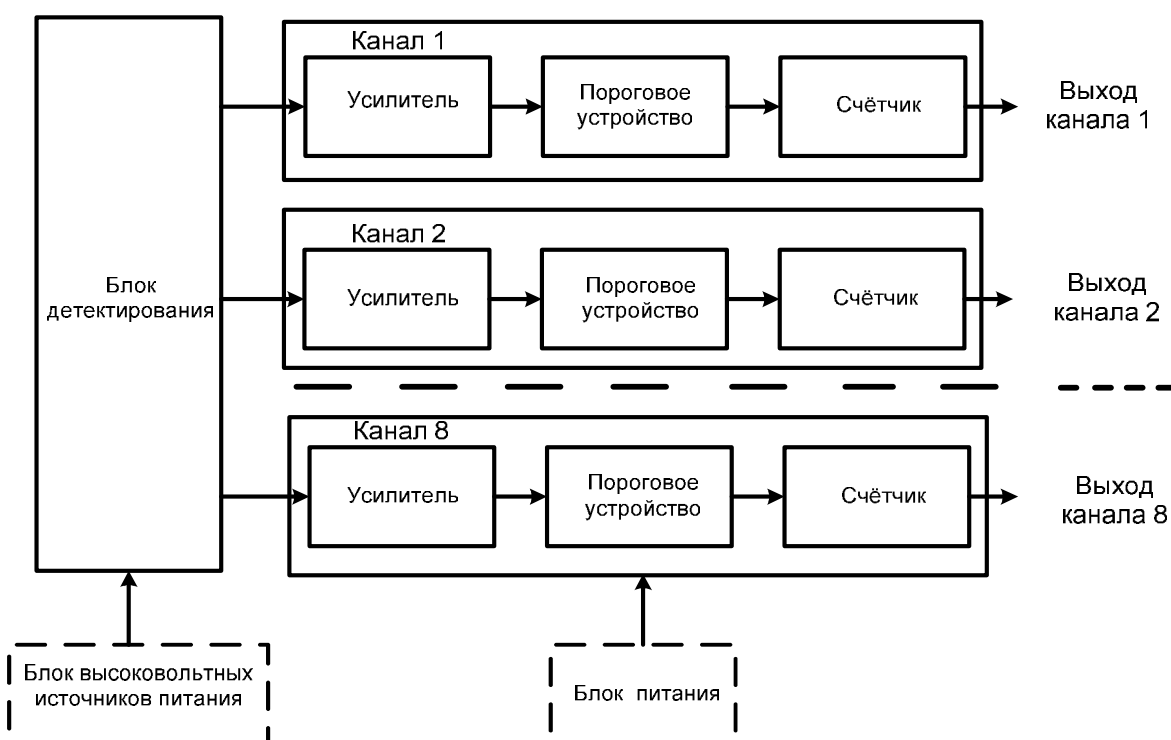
Блок детектирования

Канал 1

Усилитель

Пороговое устройство

Счётчик

Выход канала 1

Канал 2

Усилитель

Пороговое устройство

Счётчик

Выход канала 2

Канал 8

Усилитель

Пороговое устройство

Счётчик

Выход канала 8

Блок высоковольтных источников питания

Блок питания